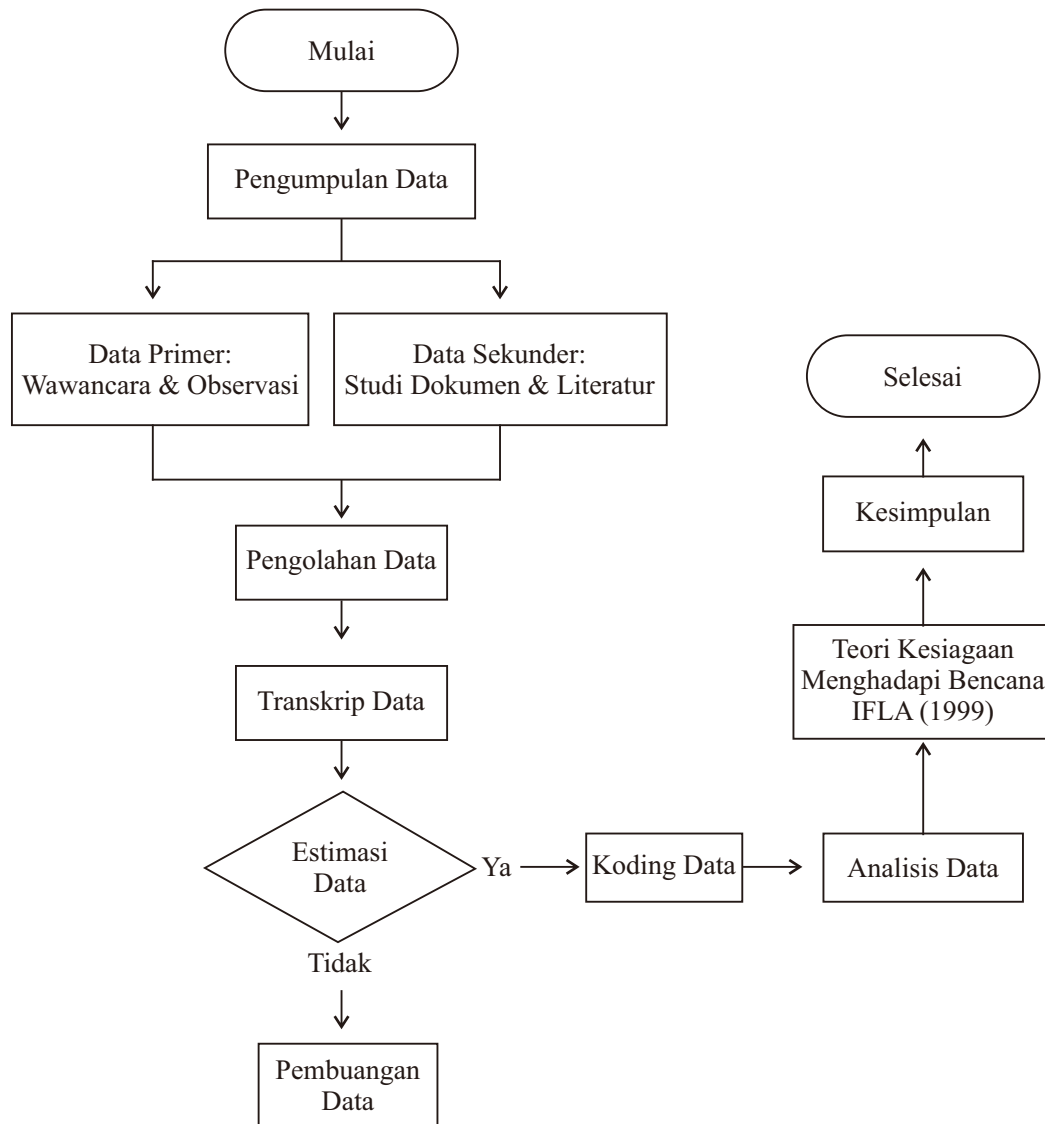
Mulai

Pengumpulan Data

Data Primer: Wawancara & Observasi

Data Sekunder: Studi Dokumen & Literatur

Pengolahan Data

Transkrip Data

Estimasi Data

Ya

Koding Data

Analisis Data

Teori Kesiagaan Menghadapi Bencana IFLA (1999)

Kesimpulan

Selesai

Tidak

Pembuangan Data